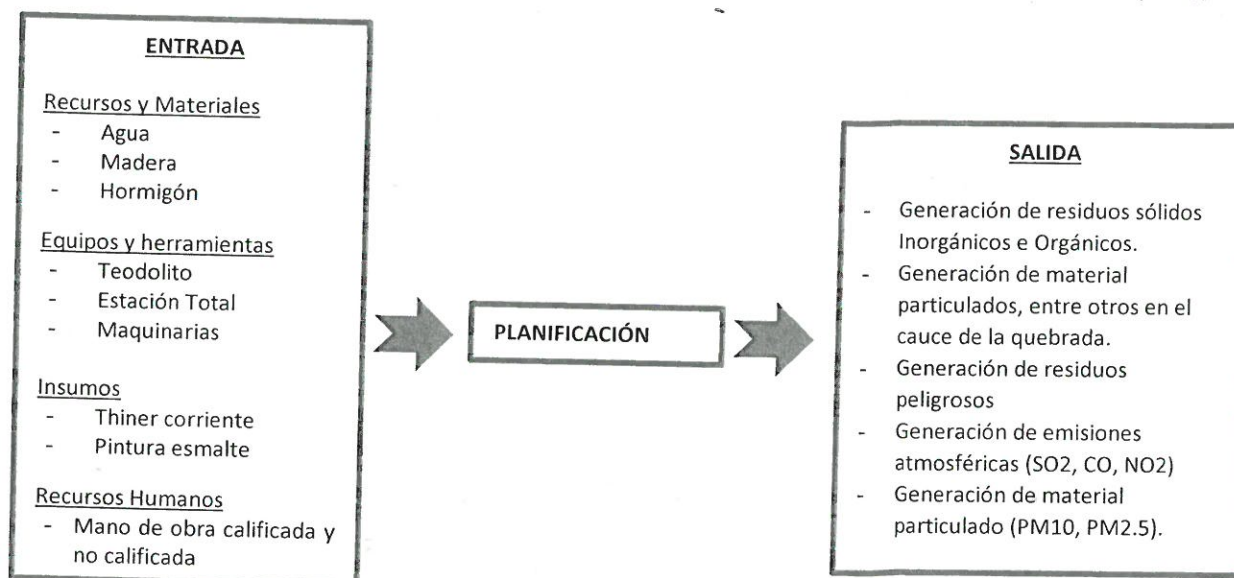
ENTRADA

Recursos y Materiales
- Agua
- Madera
- Hormigón

Equipos y herramientas
- Teodolito
- Estación Total
- Maquinarias

Insumos
- Thiner corriente
- Pintura esmalte

Recursos Humanos
- Mano de obra calificada y no calificada

PLANIFICACIÓN

SALIDA

- Generación de residuos sólidos Inorgánicos e Orgánicos.
- Generación de material particulados, entre otros en el cauce de la quebrada.
- Generación de residuos peligrosos
- Generación de emisiones atmosféricas (SO2, CO, NO2)
- Generación de material particulado (PM10, PM2.5).